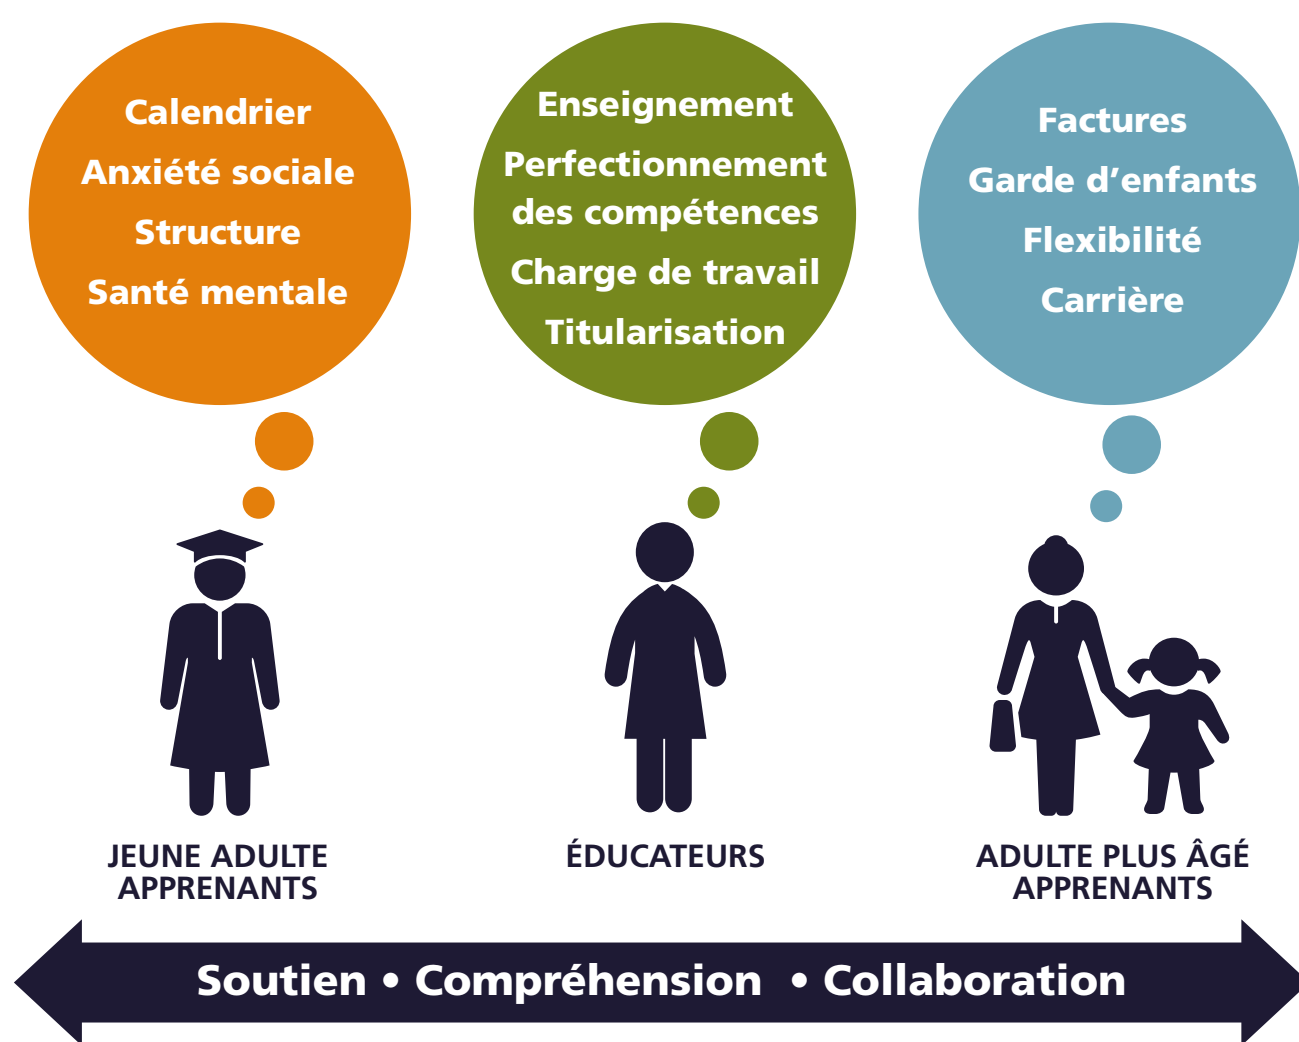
Calendrier
Anxiété sociale
Structure
Santé mentale

Enseignement
Perfectionnement des compétences
Charge de travail
Titularisation

Factures
Garde d'enfants
Flexibilité
Carrière

JEUNE ADULTE APPRENANTS

ÉDUCATEURS

ADULTE PLUS ÂGÉ APPRENANTS

Soutien • Compréhension • Collaboration